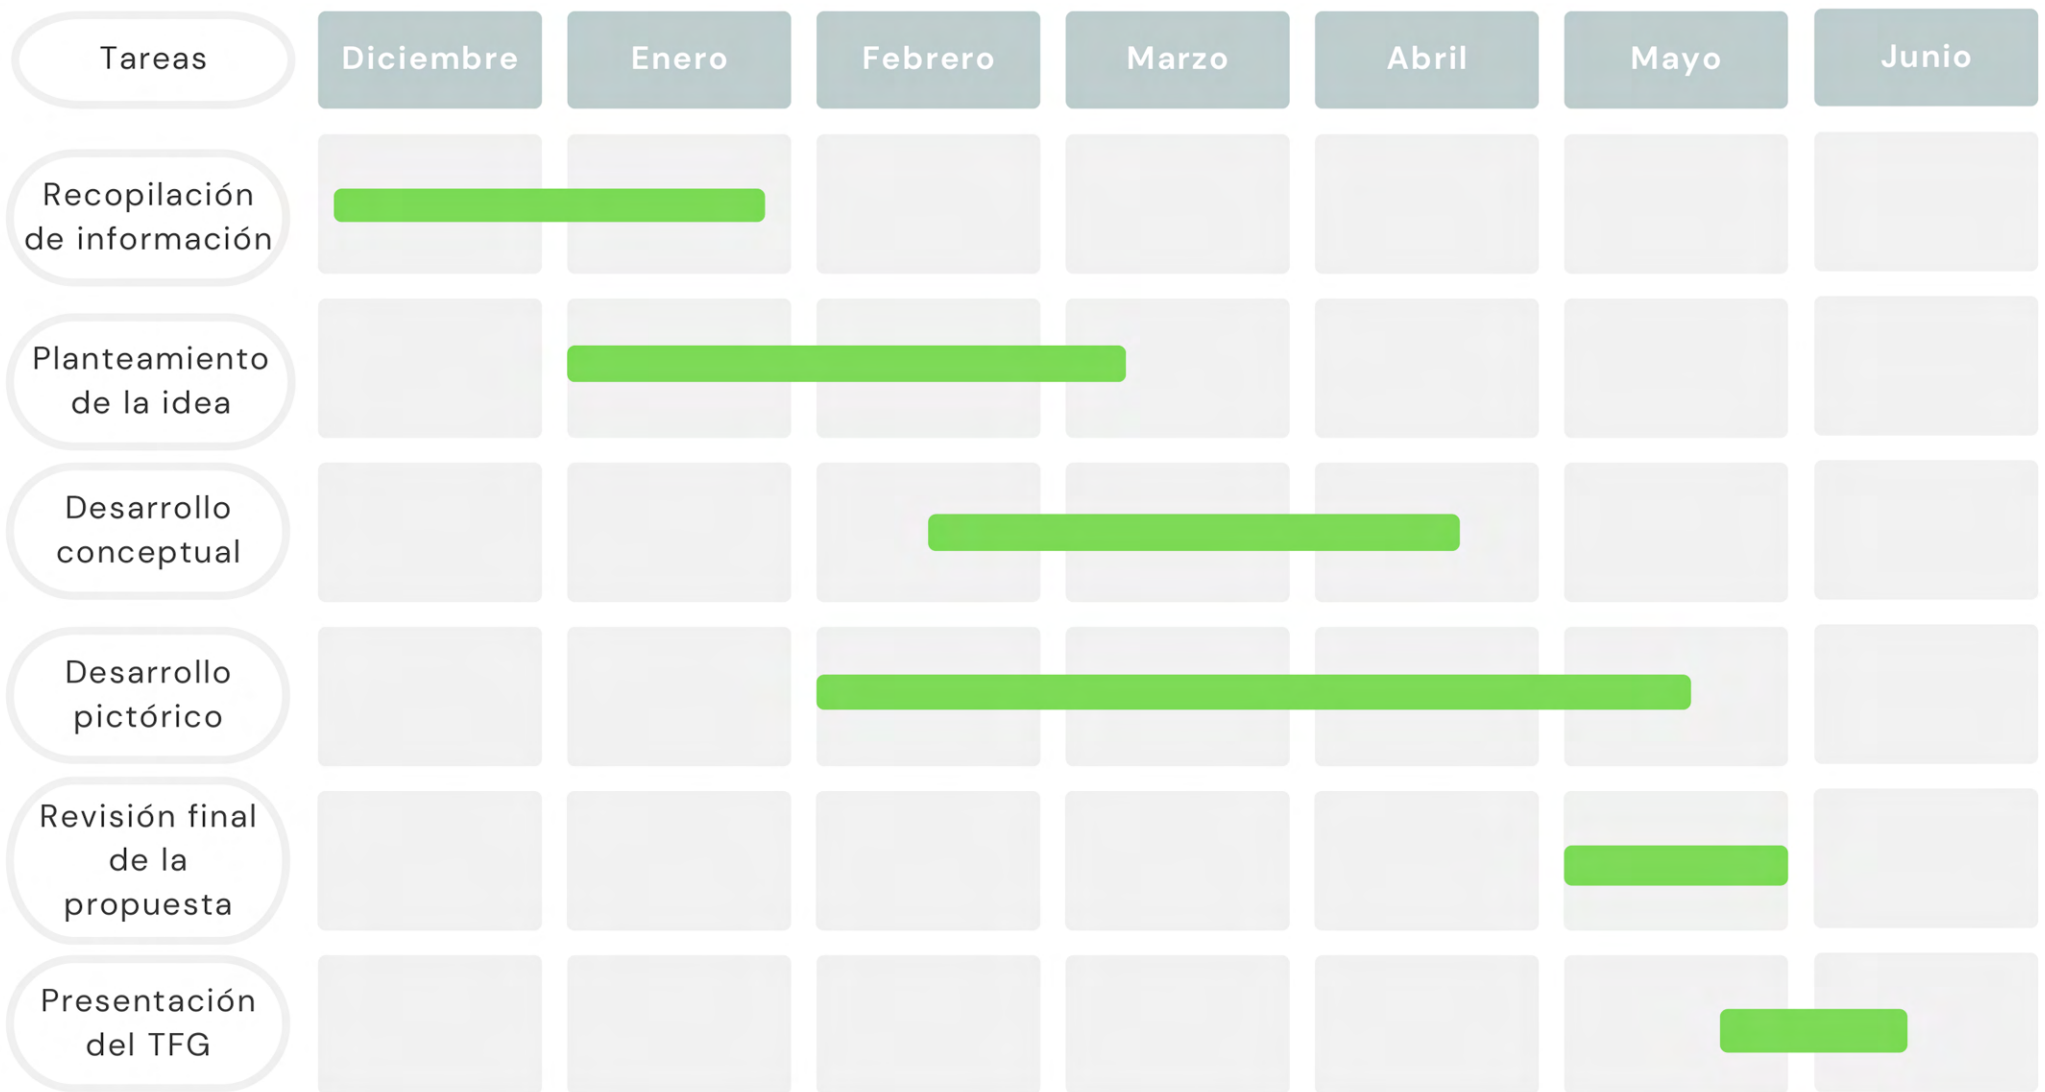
| Tareas | Diciembre | Enero | Febrero | Marzo | Abril | Mayo | Junio |
|---|---|---|---|---|---|---|---|
| Recopilación de información | | | | | | | |
| Planteamiento de la idea | | | | | | | |
| Desarrollo conceptual | | | | | | | |
| Desarrollo pictórico | | | | | | | |
| Revisión final de la propuesta | | | | | | | |
| Presentación del TFG | | | | | | | |